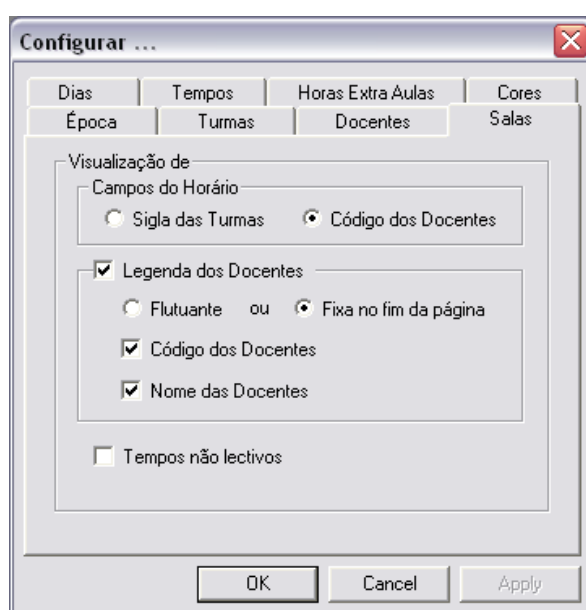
Configurar ...

Dias | Tempos | Horas Extra Aulas | Cores
Época | Turmas | Docentes | Salas

Visualização de

Campos do Horário

Sigla das Turmas
Código dos Docentes

Legenda dos Docentes

Flutuante ou Fixa no fim da página

Código dos Docentes

Nome das Docentes

Tempos não lectivos

OK
Cancel
Apply